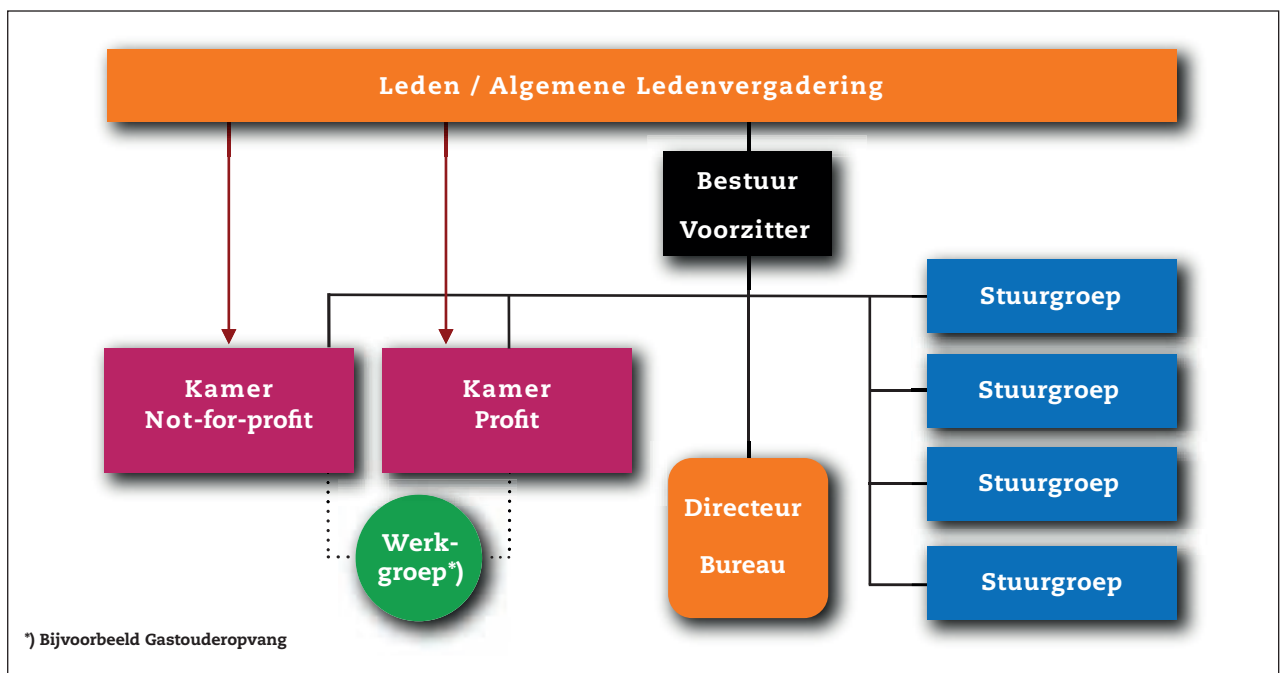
Leden / Algemene Ledenvergadering

Bestuur
Voorzitter

Stuurgroep

Stuurgroep

Stuurgroep

Stuurgroep

Kamer
Not-for-profit

Kamer
Profit

Werk-
groep*)

Directeur

Bureau

*) Bijvoorbeeld Gastouderopvang